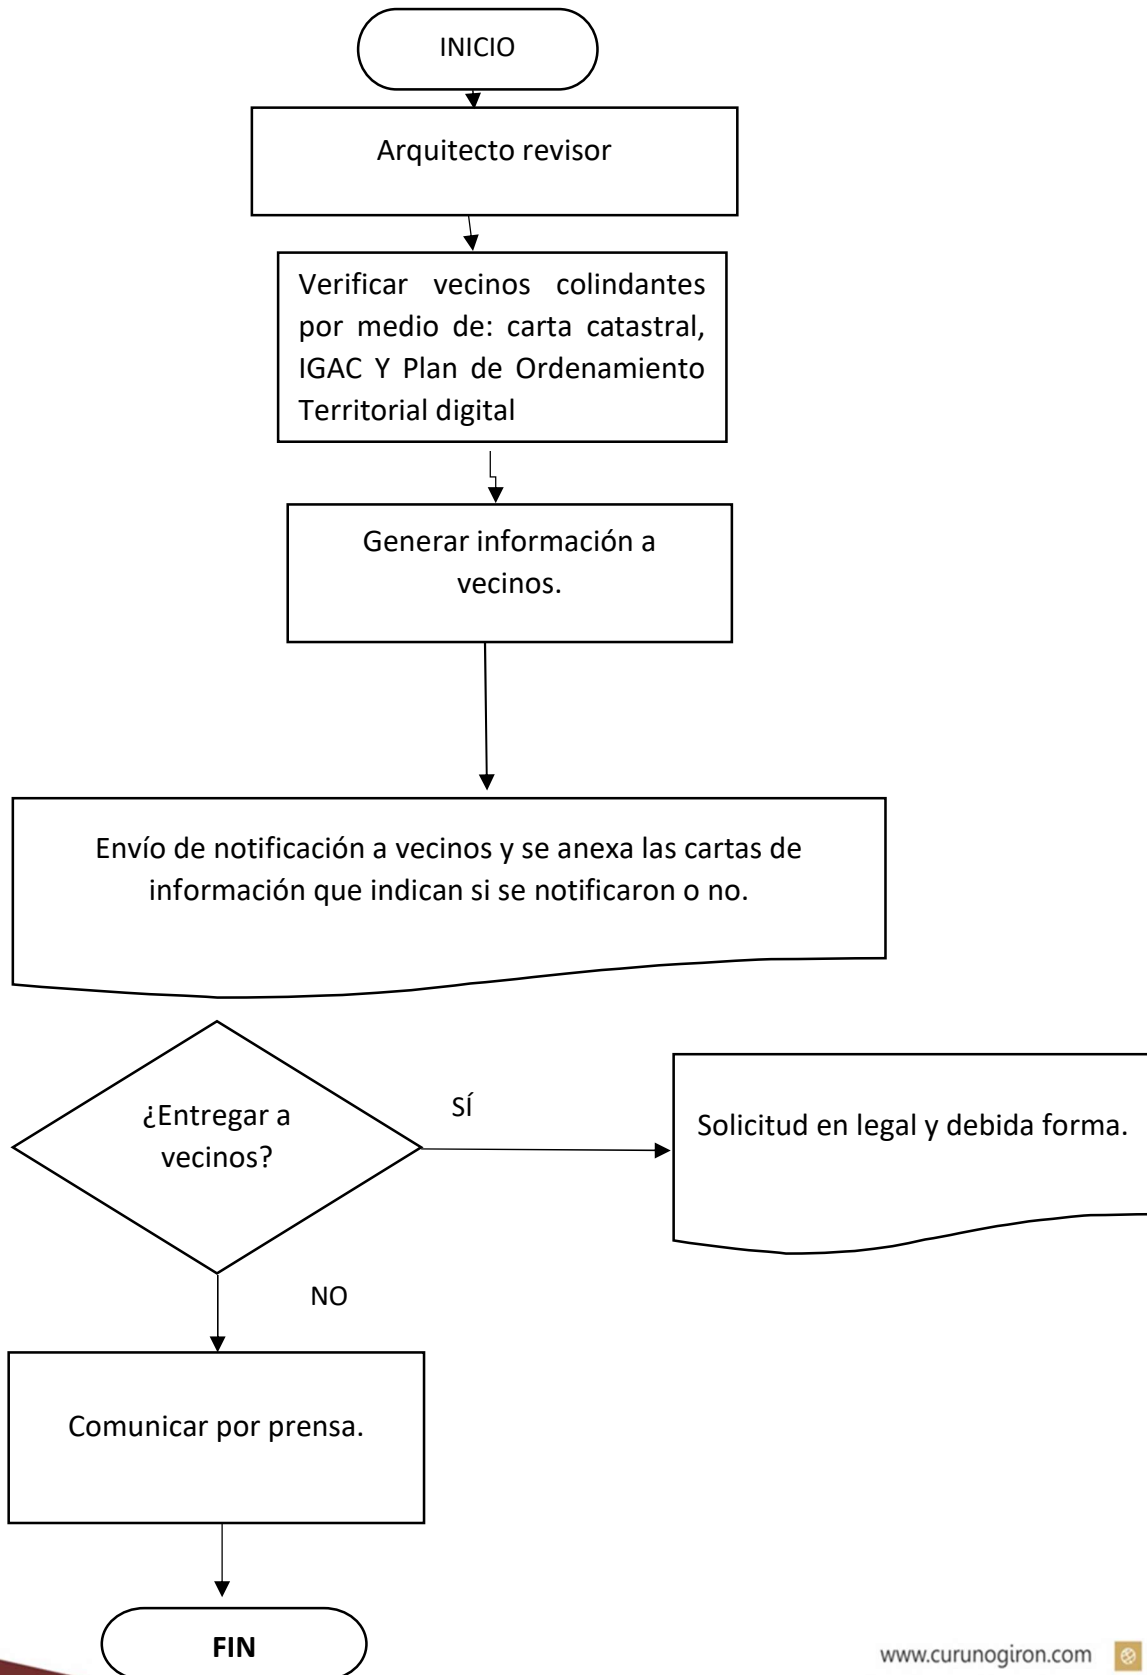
INICIO

Arquitecto revisor

Verificar vecinos colindantes por medio de: carta catastral, IGAC Y Plan de Ordenamiento Territorial digital

Generar información a vecinos.

Envío de notificación a vecinos y se anexa las cartas de información que indican si se notificaron o no.

¿Entregar a vecinos?

SÍ

Solicitud en legal y debida forma.

NO

Comunicar por prensa.

FIN

www.curunogiron.com